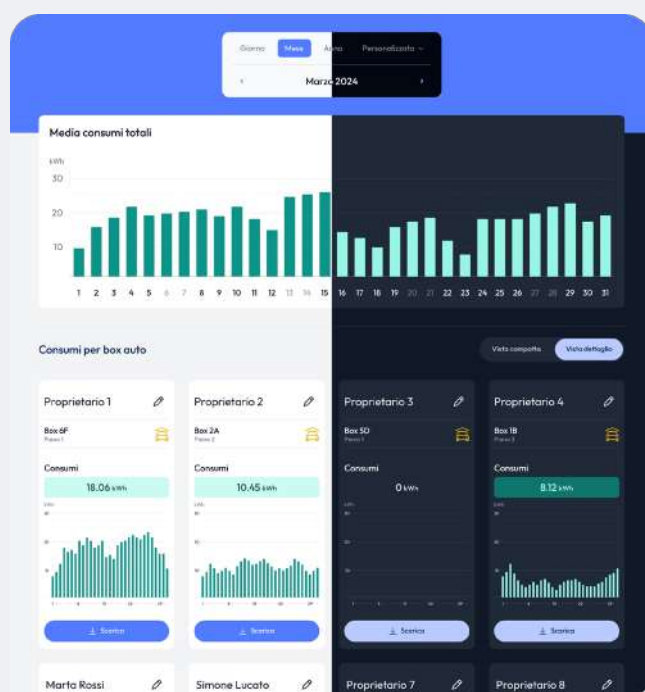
Giorno Mese Anno Personalizzato
Marzo 2024

Media consumi totali

kWh
30
20
10

1 2 3 4 5 6 7 8 9 10 11 12 13 14 15 16 17 18 19 20 21 22 23 24 25 26 27 28 29 30 31

Consumi per box auto

Vista compatta Vista dettaglio

Proprietario 1
Box 6F
Piano 1
Consumi
18.06 kWh
Scarica

Proprietario 2
Box 2A
Piano 2
Consumi
10.45 kWh
Scarica

Proprietario 3
Box 5D
Piano 1
Consumi
0 kWh
Scarica

Proprietario 4
Box 1B
Piano 3
Consumi
8.12 kWh
Scarica

Marta Rossi
Simone Lucato
Proprietario 7
Proprietario 8